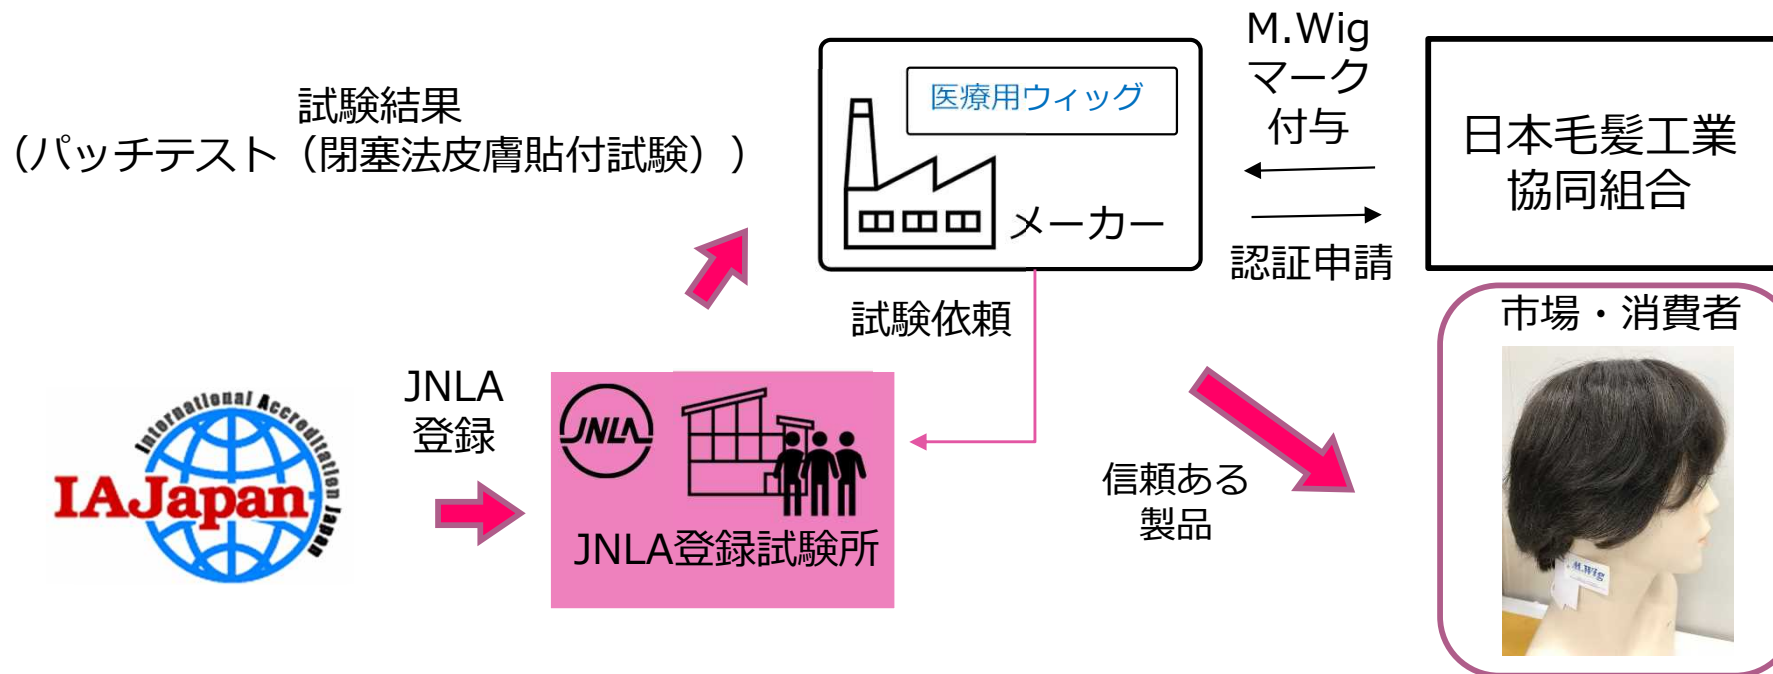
試験結果
（パッチテスト（閉塞法皮膚貼付試験））

医療用ウィッグ

メーカー

M.Wig
マーク
付与

認証申請

日本毛髪工業
協同組合

試験依頼

市場・消費者

JNLA
登録

International Accreditation Japan
IAJapan

JNLA

JNLA登録試験所

信頼ある
製品

M.Wig